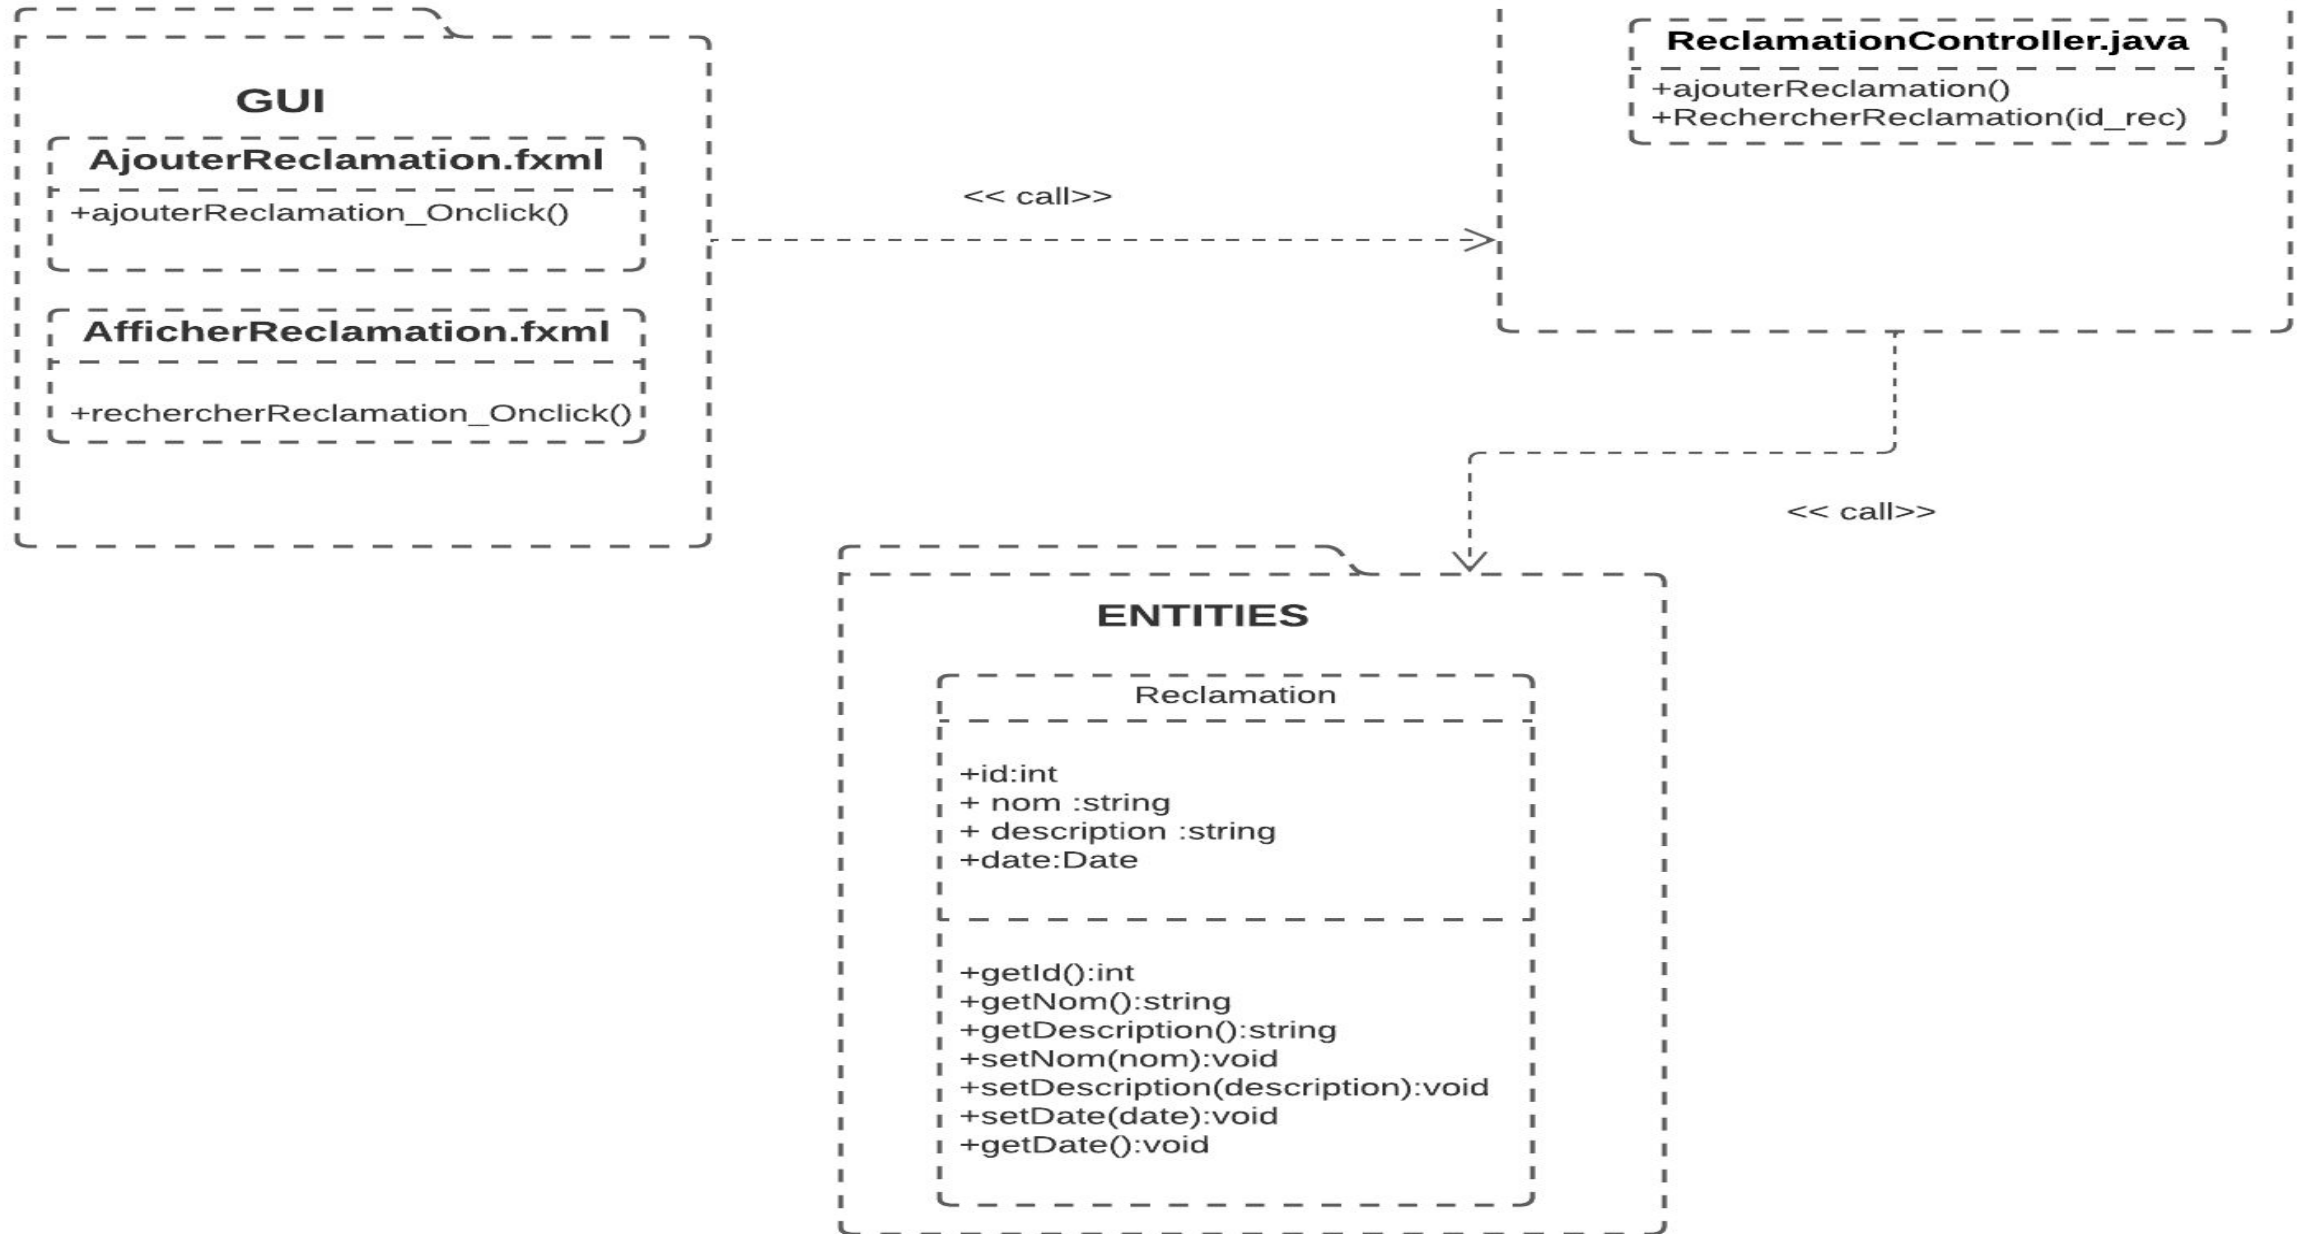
GUI

AjouterReclamation.fxml

+ajouterReclamation_Onclick()

AfficherReclamation.fxml

+rechercherReclamation_Onclick()

<< call>>

ReclamationController.java

+ajouterReclamation()
+RechercherReclamation(id_rec)

<< call>>

ENTITIES

Reclamation

+id:int
+ nom :string
+ description :string
+date:Date

+getId():int
+getNom():string
+getDescription():string
+setNom(nom):void
+setDescription(description):void
+setDate(date):void
+getDate():void